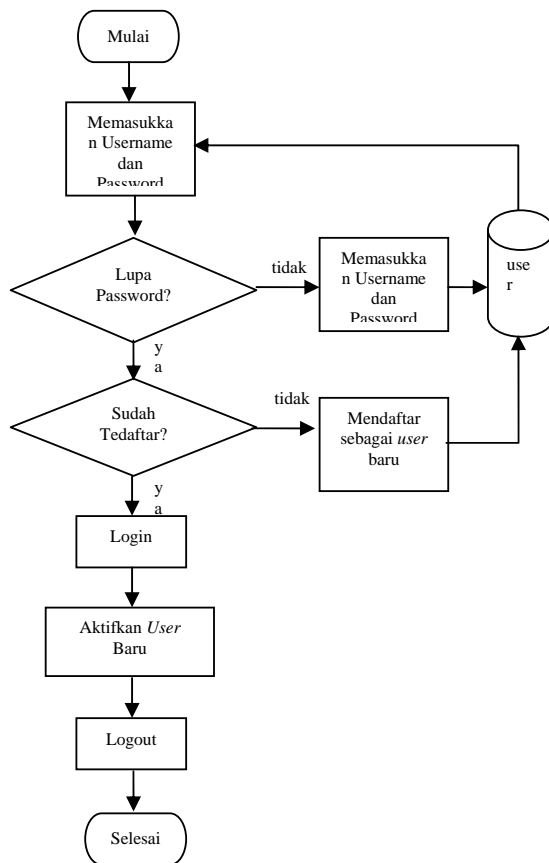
Mulai

Memasukkan Username dan Password

Lupa Password?

tidak

Memasukkan Username dan Password

user

ya

Sudah Tedaftar?

tidak

Mendaftar sebagai *user* baru

ya

Login

Aktifkan *User* Baru

Logout

Selesai